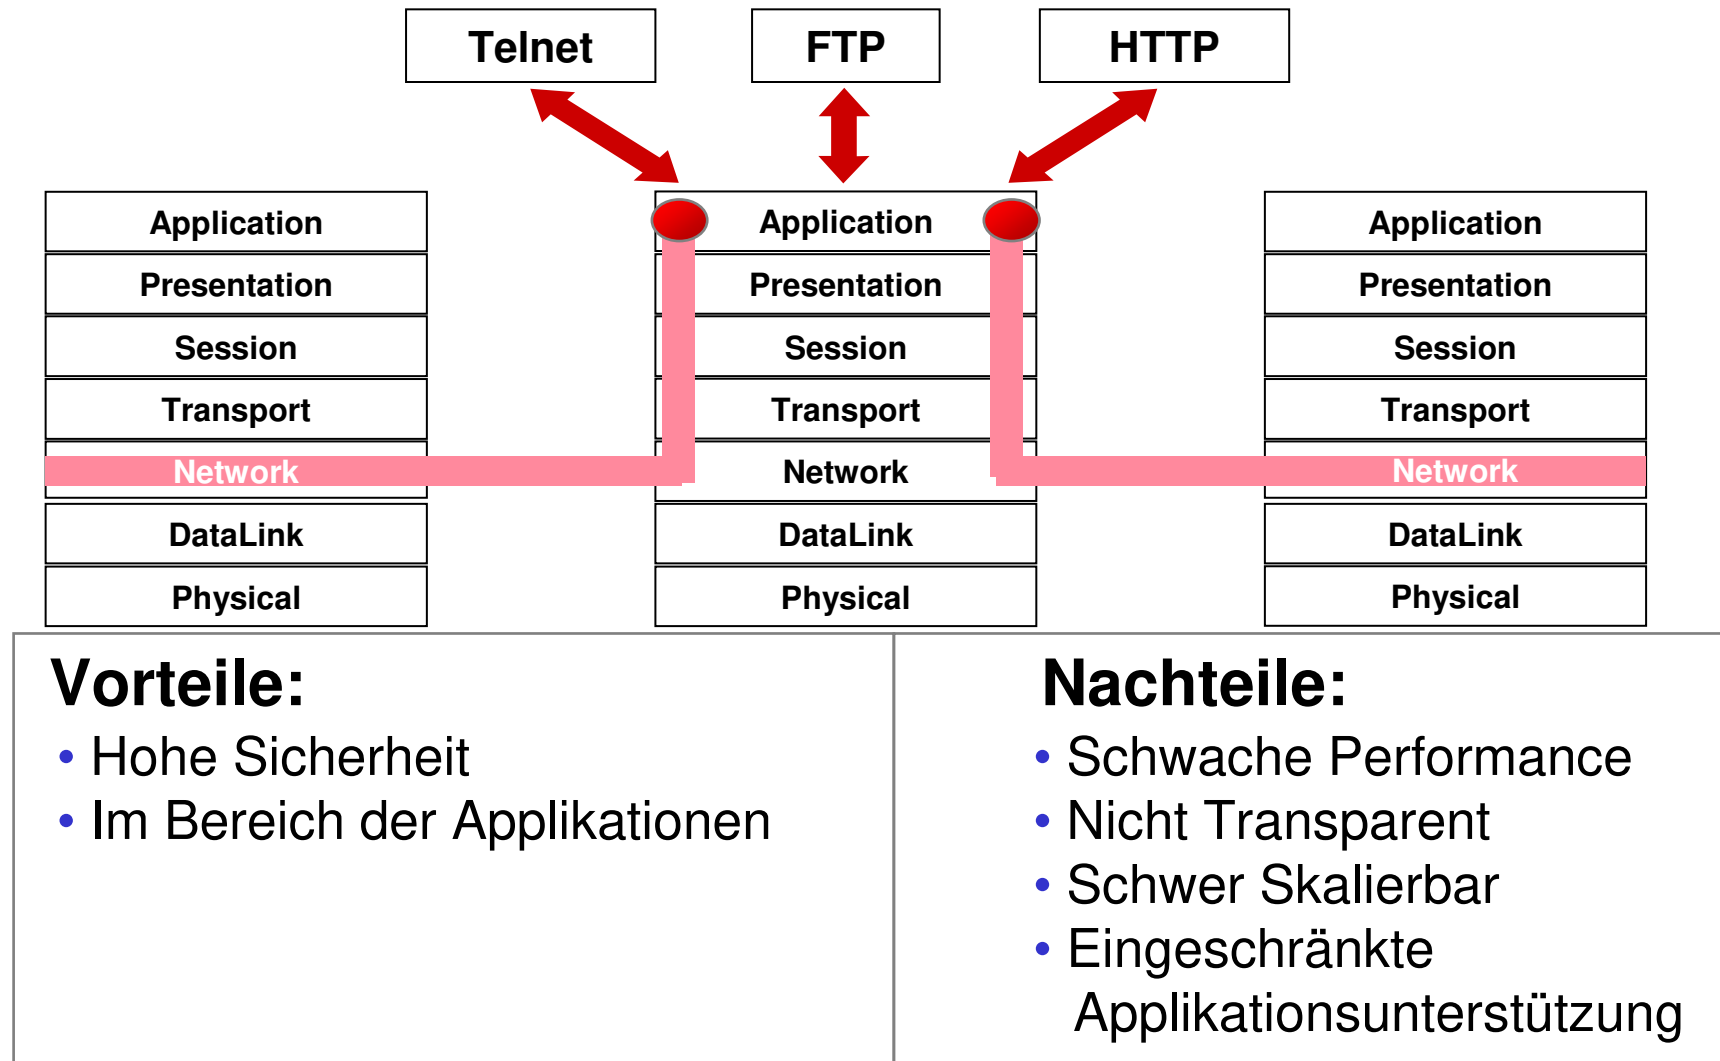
Telnet

FTP

HTTP

Application
Presentation
Session
Transport
Network
DataLink
Physical

Application
Presentation
Session
Transport
Network
DataLink
Physical

Application
Presentation
Session
Transport
Network
DataLink
Physical

Vorteile:
• Hohe Sicherheit
• Im Bereich der Applikationen

Nachteile:
• Schwache Performance
• Nicht Transparent
• Schwer Skalierbar
• Eingeschränkte Applikationsunterstützung